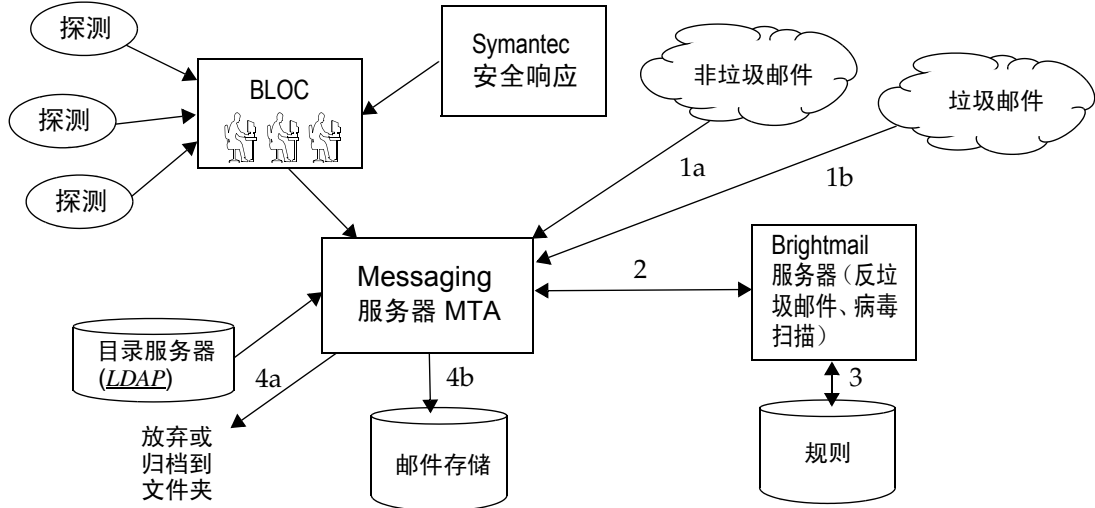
探测

探测

探测

BLOC

Symantec
安全响应

非垃圾邮件

垃圾邮件

1a

1b

Messaging
服务器 MTA

2

Brightmail
服务器（反垃圾邮件、病毒扫描）

目录服务器
(*LDAP*)

4a

4b

3

放弃或
归档到
文件夹

邮件存储

规则